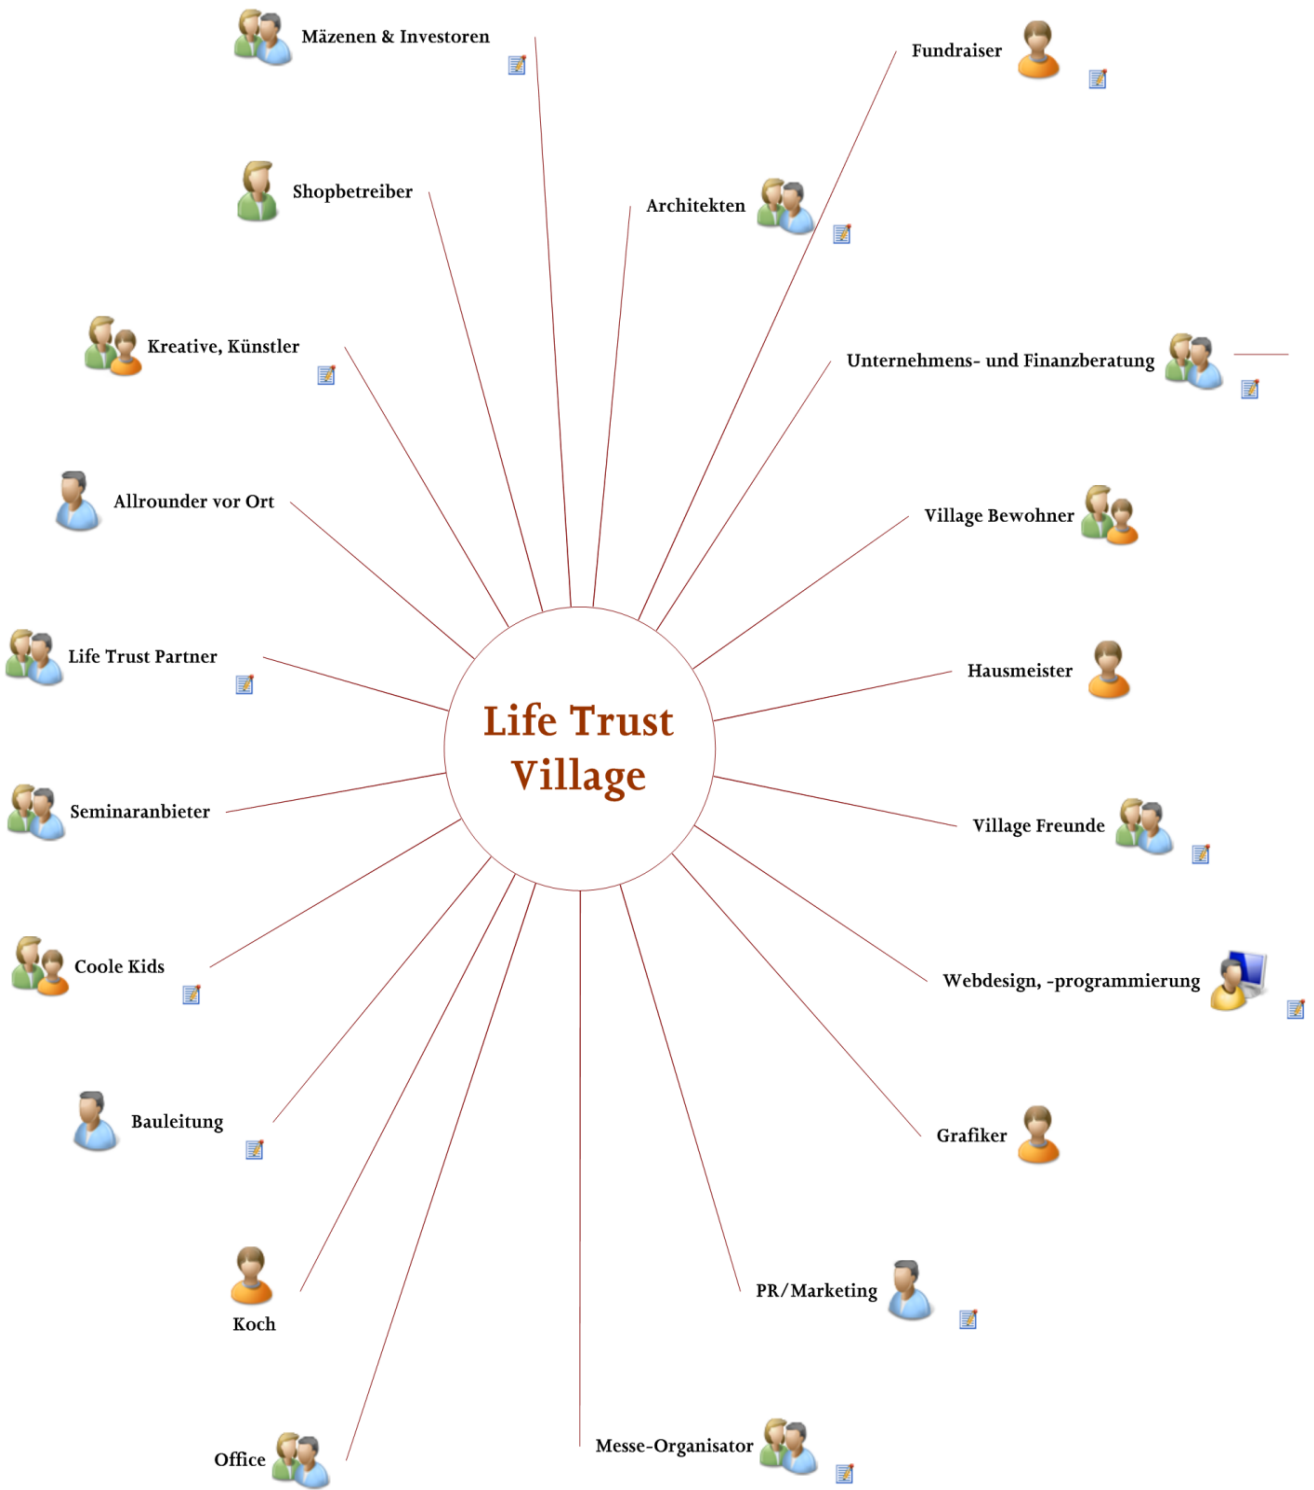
Mäzenen & Investoren

Fundraiser

Shopbetreiber

Architekten

Kreative, Künstler

Unternehmens- und Finanzberatung

Allrounder vor Ort

Village Bewohner

Life Trust Partner

Hausmeister

Life Trust Village

Seminaranbieter

Village Freunde

Coole Kids

Webdesign, -programmierung

Bauleitung

Grafiker

Koch

PR/Marketing

Office

Messe-Organisator